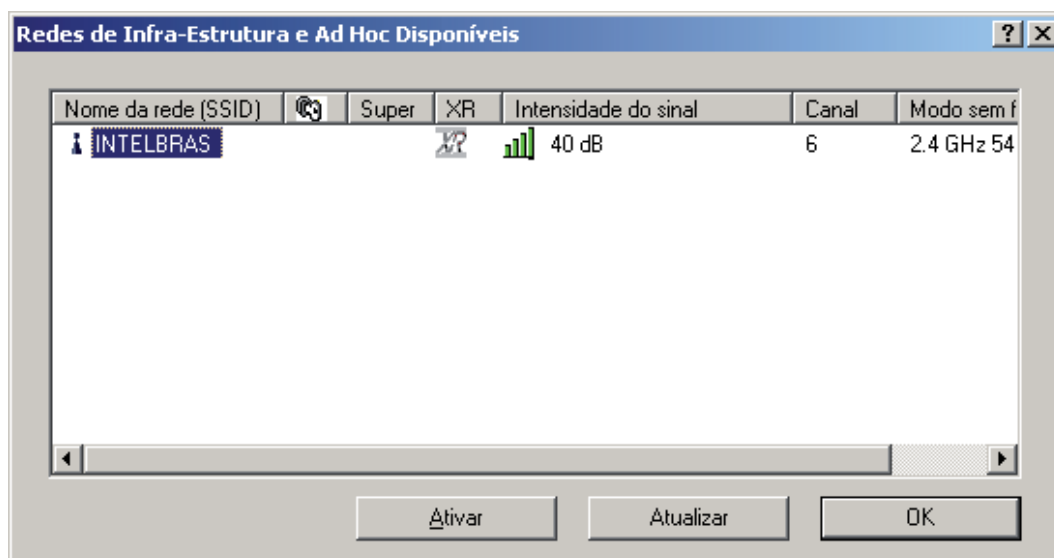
Redes de Infra-Estrutura e Ad Hoc Disponíveis

| Nome da rede (SSID) | | Super | XR | Intensidade do sinal | Canal | Modo sem f |
|---|---|---|---|---|---|---|
| INTELBRAS | | | XR | 40 dB | 6 | 2.4 GHz 54 |

Ativar Atualizar OK